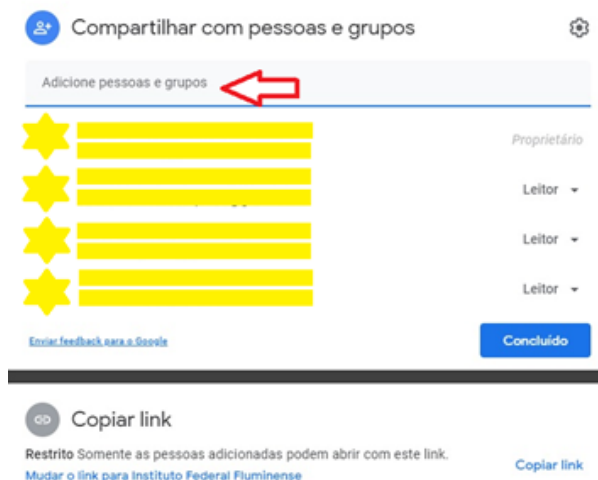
Compartilhar com pessoas e grupos

Adicione pessoas e grupos

Proprietário

Leitor

Leitor

Leitor

Enviar feedback para o Google

Concluído

Copiar link

Restrito Somente as pessoas adicionadas podem abrir com este link.
Mudar o link para Instituto Federal Fluminense

Copiar link